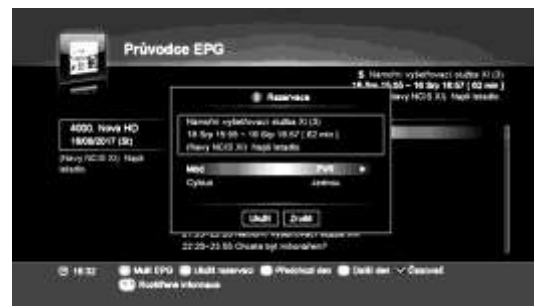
Průvodce EPG

5. Námořní vyšetřovací služba XI (3)
16 Srp 15:55 ~ 16 Srp 16:57 ( 62 min )
(Navy NCIS XI). Nejdi letadlo.

4000. Nova HD
16/08/2017 (St)
(Navy NCIS XI). Nejdi letadlo.

Rezervace

Námořní vyšetřovací služba XI (3)
16 Srp 15:55 ~ 16 Srp 16:57 ( 62 min )
(Navy NCIS XI). Nejdi letadlo.

Mód Pult
Cyklus Jednou

Uložit Zrušit

21:35~22:25 Námořní vyšetřovací služba XII
22:25~23:55 Chcete být milionářem?

16:32 Multi EPG Uložit rezervaci Předchozí den Další den Časovač
Rozšířené informace